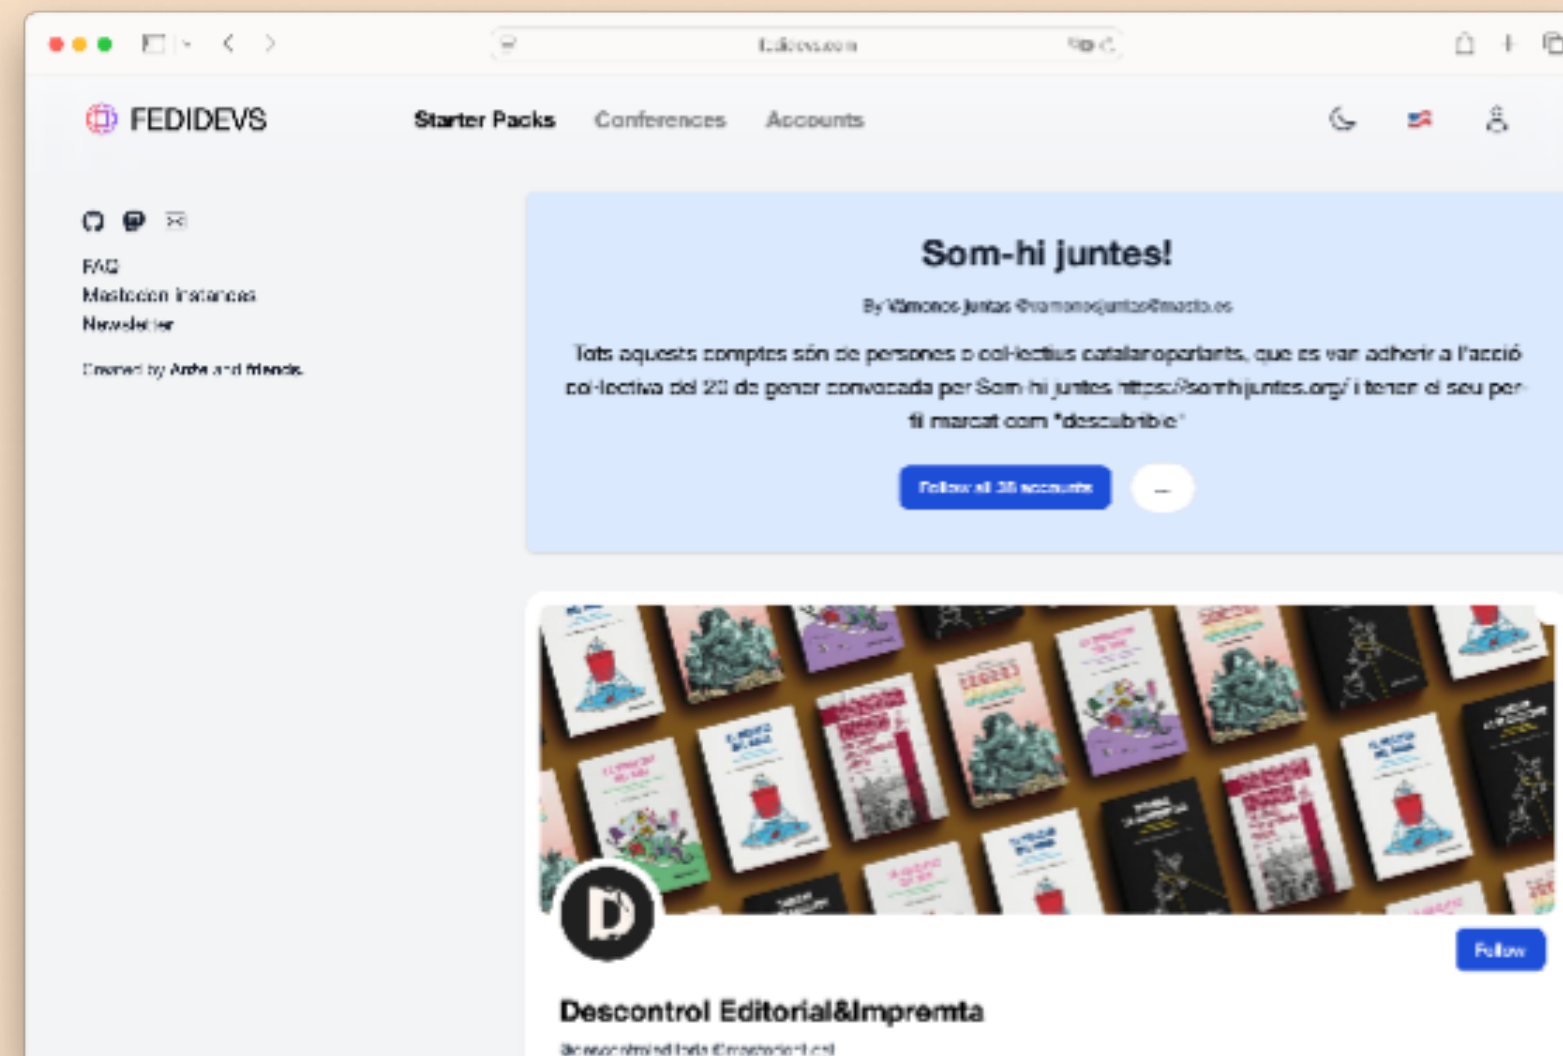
fedidevs.com

FEDIDEVS

Starter Packs
Conferences
Accounts

FAQ
Mastodon instances
Newsletter

Created by Anže and friends.

Som-hi juntes!

By Vámonos Juntas @vamonosjuntas@masto.es

Tots aquests comptes són de persones o col·lectius catalanoparlants, que es van adherir a l'acció col·lectiva del 20 de gener convocada per Som hi juntes https://somhijuntes.org/ i tenen el seu perfil marcat com "descubrible"

Follow all 38 accounts
...

Follow

Descontrol Editorial&Impremta

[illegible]